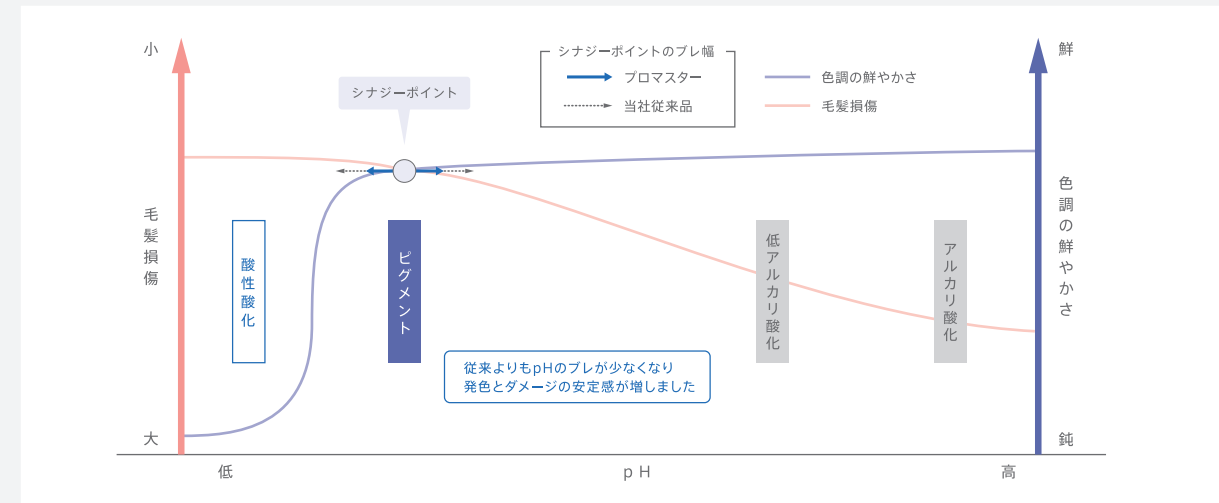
小

毛髪損傷

大

シナジーポイントのブレ幅
プロマスター
当社従来品

色調の鮮やかさ
毛髪損傷

シナジーポイント

酸性酸化

ピグメント

低アルカリ酸化

アルカリ酸化

従来よりもpHのブレが少なくなり
発色とダメージの安定感が増しました

鮮

色調の鮮やかさ

鈍

低

pH

高